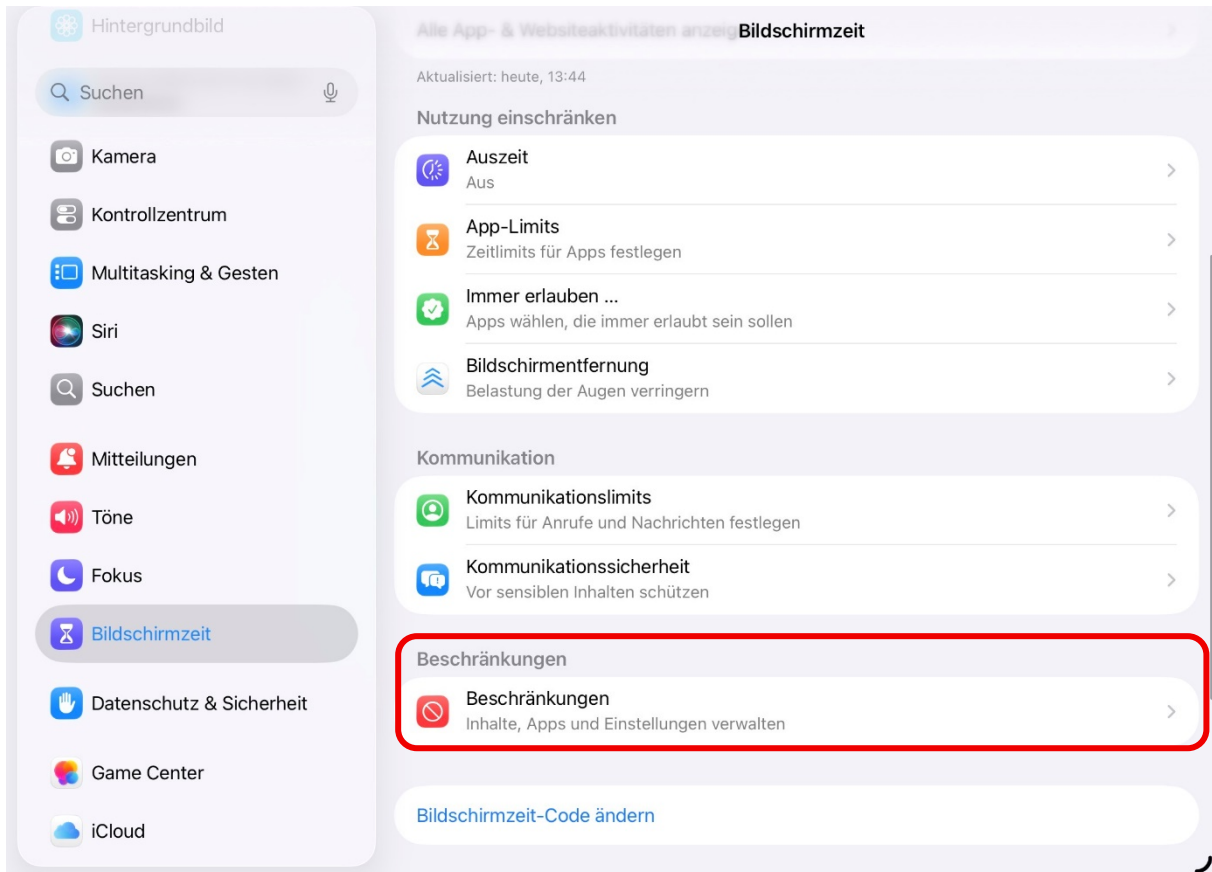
Hintergrundbild

Suchen

Kamera

Kontrollzentrum

Multitasking & Gesten

Siri

Suchen

Mitteilungen

Töne

Fokus

Bildschirmzeit

Datenschutz & Sicherheit

Game Center

iCloud

Alle App- & Websiteaktivitäten anzeigen

Bildschirmzeit

Aktualisiert: heute, 13:44

Nutzung einschränken

Auszeit
Aus

App-Limits
Zeitlimits für Apps festlegen

Immer erlauben ...
Apps wählen, die immer erlaubt sein sollen

Bildschirmentfernung
Belastung der Augen verringern

Kommunikation

Kommunikationslimits
Limits für Anrufe und Nachrichten festlegen

Kommunikationssicherheit
Vor sensiblen Inhalten schützen

Beschränkungen

Beschränkungen
Inhalte, Apps und Einstellungen verwalten

Bildschirmzeit-Code ändern